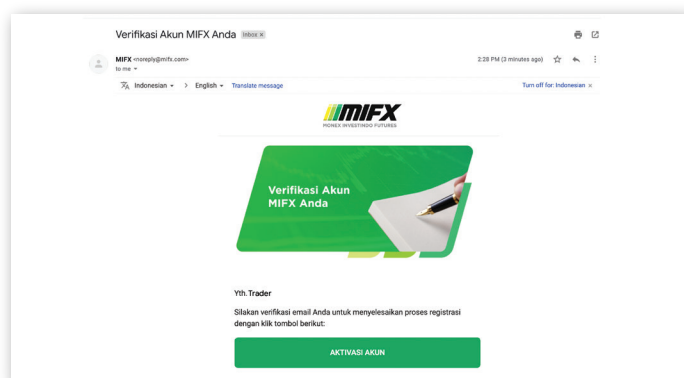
Verifikasi Akun MIFX Anda Inbox ×

MIFX <noreply@mifx.com>
to me

2:28 PM (3 minutes ago)

Indonesian > English Translate message

Turn off for: Indonesian ×

MIFX
MONEX INVESTINDO FUTURES

Verifikasi Akun MIFX Anda

Yth. Trader

Silakan verifikasi email Anda untuk menyelesaikan proses registrasi dengan klik tombol berikut:

AKTIVASI AKUN